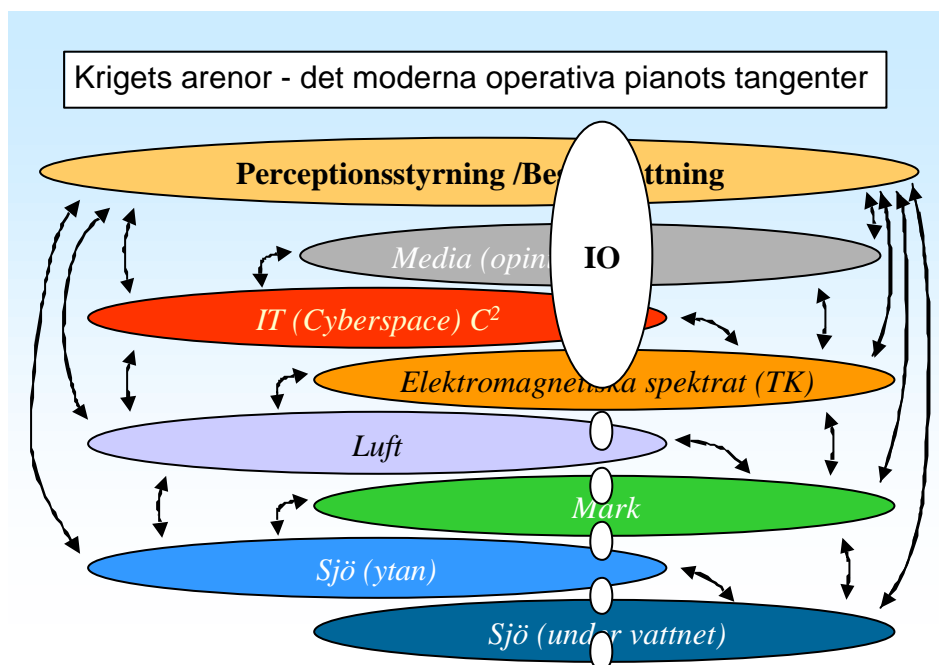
Krigets arenor - det moderna operativa pianots tangenter

Perceptionsstyrning /Be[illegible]ttning

Media (opin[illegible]

IO

IT (Cyberspace) $C^2$

Elektromagne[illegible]ka spektrat (TK)

Luft

Mark

Sjö (ytan)

Sjö (und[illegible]r vattnet)